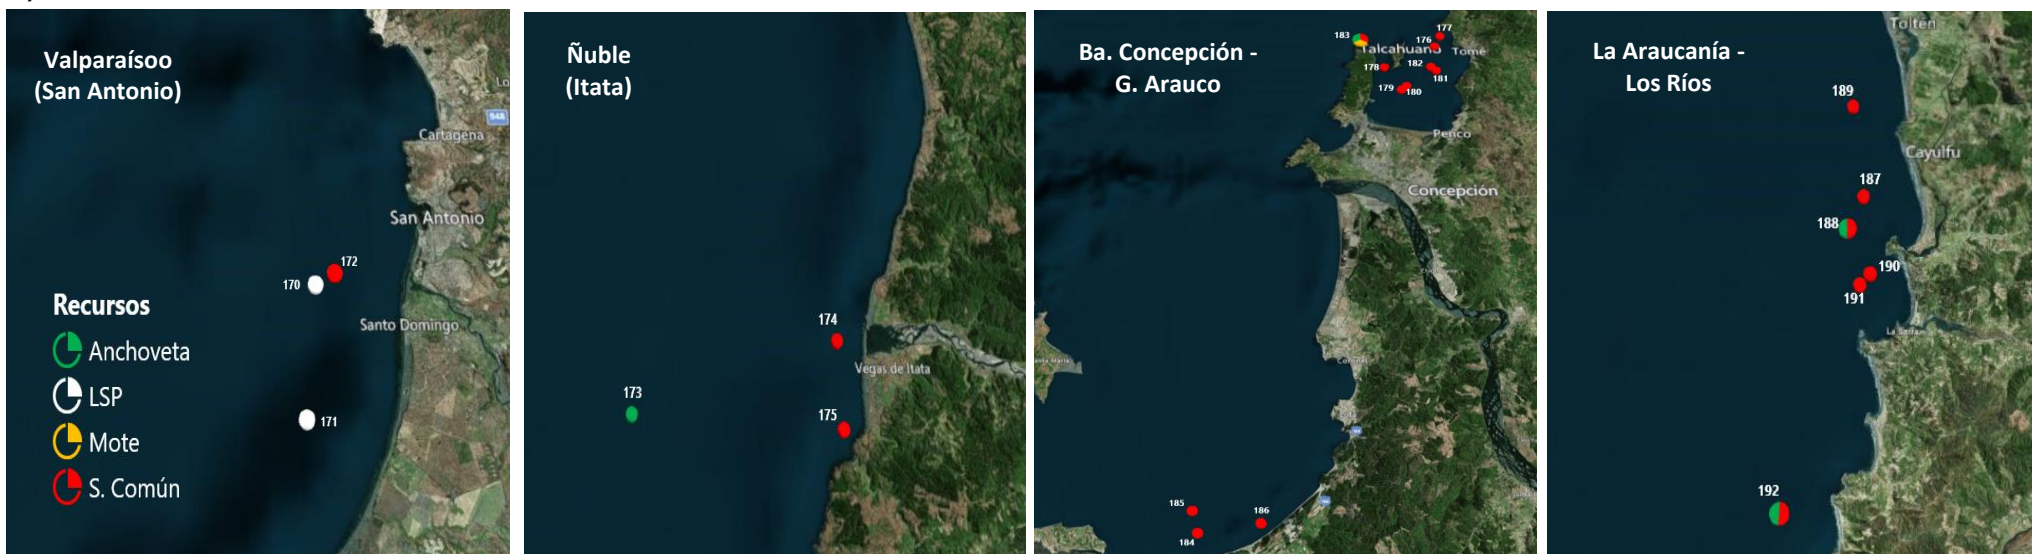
Valparaísoo
(San Antonio)

Lo

Cartagena

San Antonio

170 172

Santo Domingo

171

Recursos
Anchoveta
LSP
Mote
S. Común

Ñuble
(Itata)

174

Vegas de Itata

173

175

Ba. Concepción -
G. Arauco

183 177
176
Talcahuano Tomé
178 182
181
179 180

Penco

Concepción

185
186
184

La Araucanía -
Los Ríos

Toltén

189

Cayulfu

187

188

190
191

192